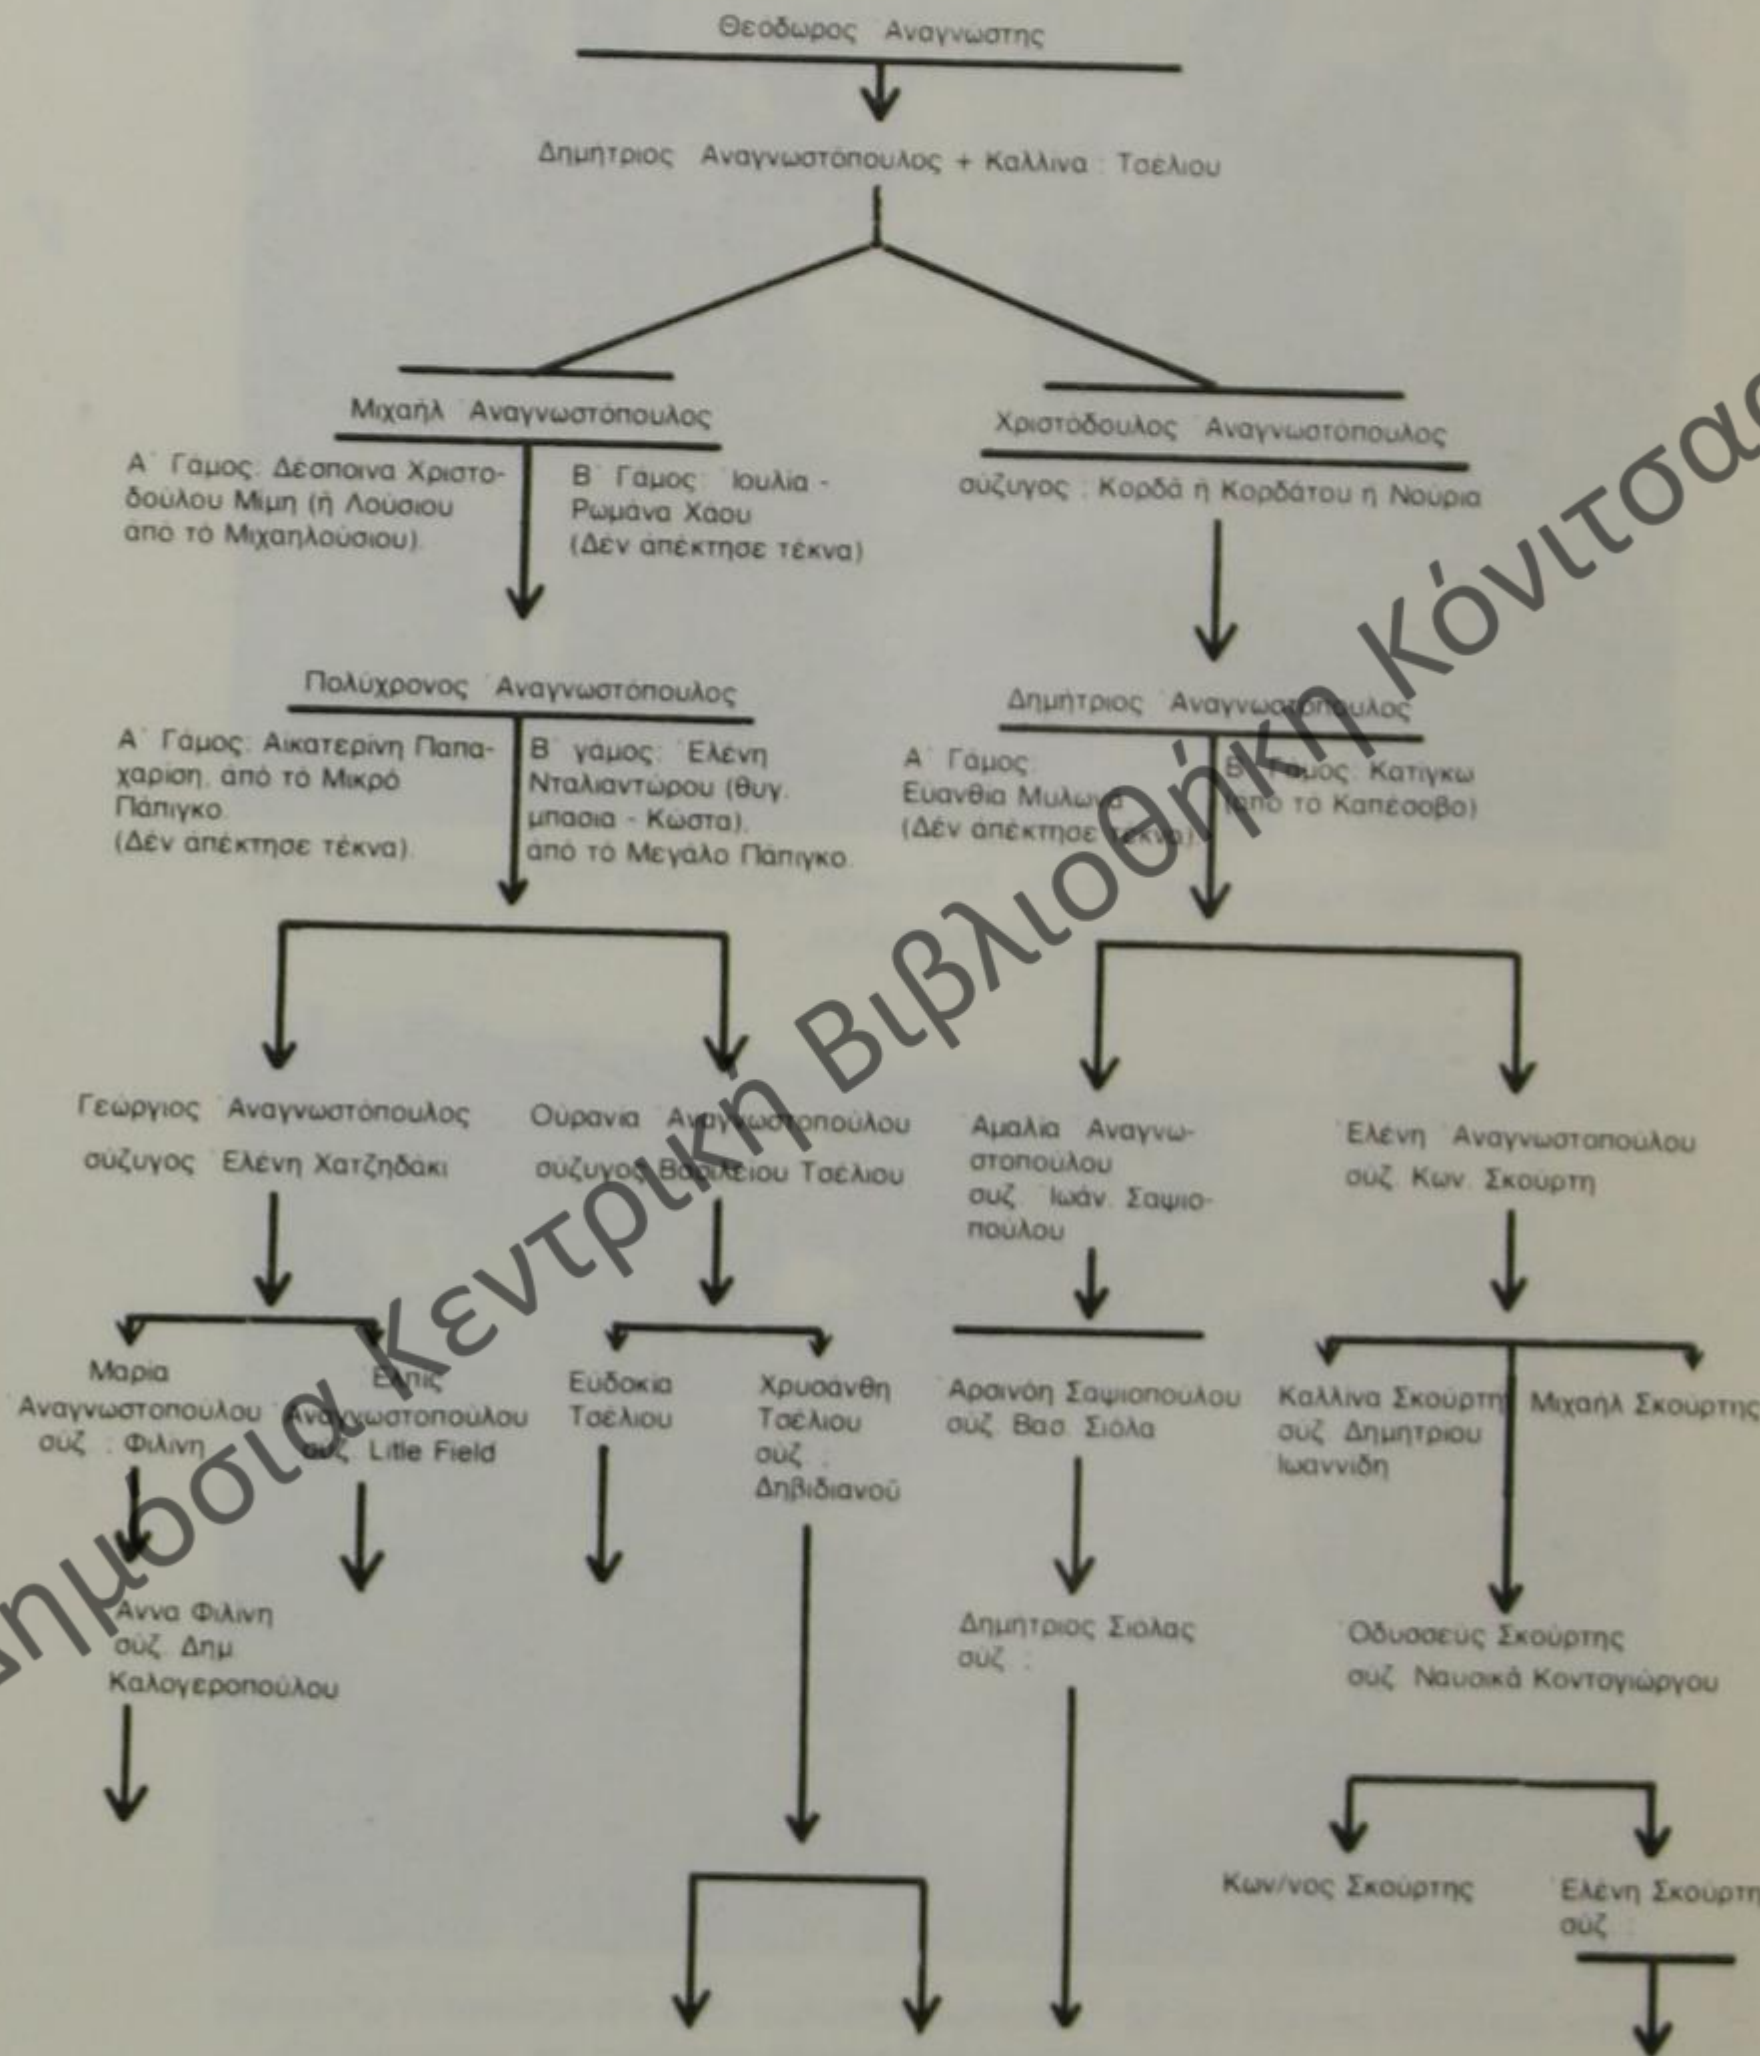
Θεόδωρος Αναγνώστης

Δημήτριος Αναγνωστόπουλος + Καλλίνα Τσέλιου

Μιχαήλ Αναγνωστόπουλος

Α' Γάμος: Δέσποινα Χριστοδούλου Μίμη (ή Λούσιου από τό Μιχαηλούσιου).

Β' Γάμος: Ιουλία - Ρωμάνα Χάου (Δέν απέκτησε τέκνα)

Χριστόδουλος Αναγνωστόπουλος

σύζυγος: Κορδά ή Κορδάτου ή Νούρια

Πολύχρονος Αναγνωστόπουλος

Α' Γάμος: Αικατερίνη Παπαχαρίση, από τό Μικρό Πάπιγκο. (Δέν απέκτησε τέκνα).

Β' γάμος: Ελένη Νταλιαντώρου (θυγ. μπασια - Κώστα), από τό Μεγάλο Πάπιγκο.

Δημήτριος Αναγνωστόπουλος

Α' Γάμος: Ευανθία Μυλωνά (Δέν απέκτησε τέκνα)

Β' Γάμος: Κατίγκω (από τό Καπέσοβο)

Γεώργιος Αναγνωστόπουλος σύζυγος Ελένη Χατζηδάκι

Ουρανία Αναγνωστοπούλου σύζυγος Βασιλείου Τσέλιου

Αμαλία Αναγνωστοπούλου συζ. Ιωάν. Σαψιοπούλου

Ελένη Αναγνωστοπούλου συζ. Κων. Σκούρτη

Μαρία Αναγνωστοπούλου συζ.: Φιλίνη

Ελπίς Αναγνωστοπούλου συζ. Litle Field

Ευδοκία Τσέλιου

Χρυσάνθη Τσέλιου συζ.: Δηβιδιανού

Αρσινόη Σαψιοπούλου συζ. Βασ. Σιόλα

Καλλίνα Σκούρτη συζ. Δημητρίου Ιωαννίδη

Μιχαήλ Σκούρτης

Άννα Φιλίνη συζ. Δημ. Καλογεροπούλου

Δημήτριος Σιόλας συζ.:

Οδυσσεύς Σκούρτης συζ. Ναυσικά Κοντογιώργου

Κων/νος Σκούρτης

Ελένη Σκούρτη συζ.:

Δημόσια Κεντρική Βιβλιοθήκη Κόνιτσας